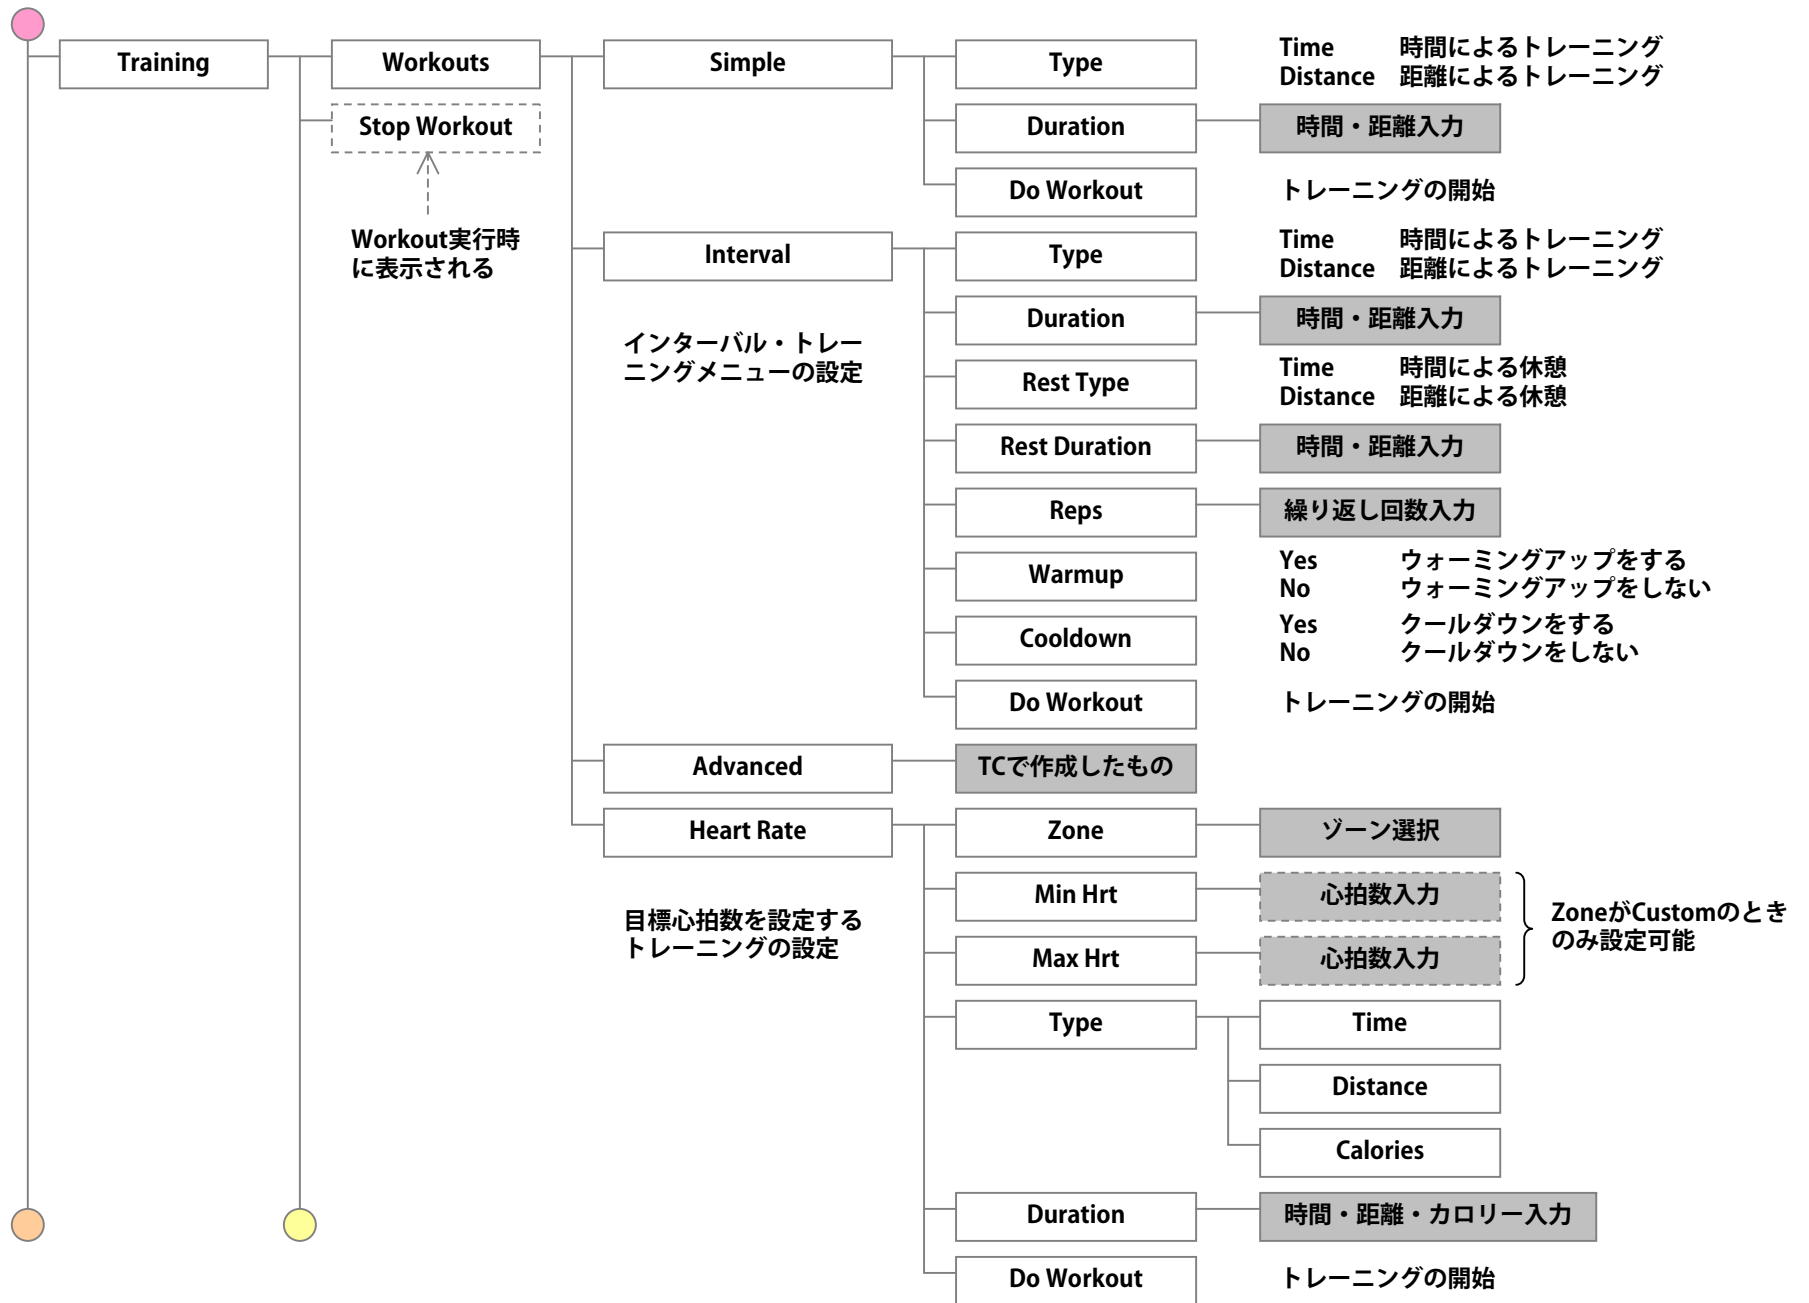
Training

Workouts

Stop Workout

Workout実行時に表示される

Simple

Type
Time 時間によるトレーニング
Distance 距離によるトレーニング

Duration
時間・距離入力

Do Workout
トレーニングの開始

Interval

インターバル・トレーニングメニューの設定

Type
Time 時間によるトレーニング
Distance 距離によるトレーニング

Duration
時間・距離入力

Rest Type
Time 時間による休憩
Distance 距離による休憩

Rest Duration
時間・距離入力

Reps
繰り返し回数入力

Warmup
Yes ウォーミングアップをする
No ウォーミングアップをしない

Cooldown
Yes クールダウンをする
No クールダウンをしない

Do Workout
トレーニングの開始

Advanced
TCで作成したもの

Heart Rate

目標心拍数を設定するトレーニングの設定

Zone
ゾーン選択

Min Hrt
心拍数入力

Max Hrt
心拍数入力

ZoneがCustomのときのみ設定可能

Type
Time
Distance
Calories

Duration
時間・距離・カロリー入力

Do Workout
トレーニングの開始